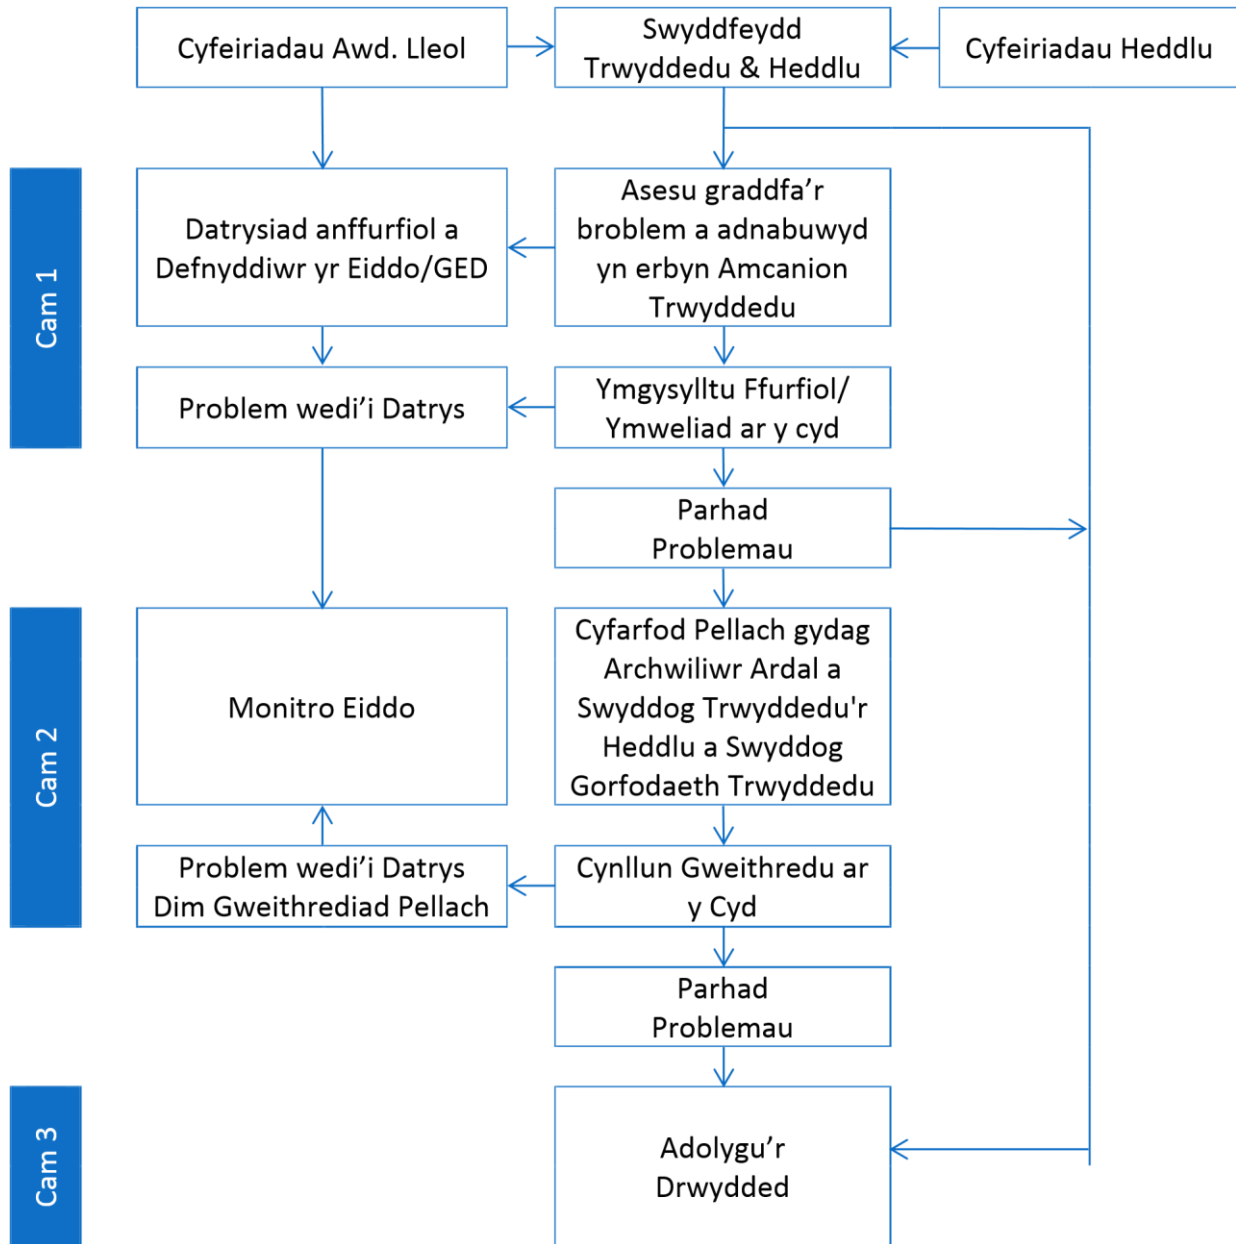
Cyfeiriadau Awd. Lleol

Swyddfeydd Trwyddedu & Heddlu

Cyfeiriadau Heddlu

Cam 1

Datrysiad anffurfiol a Defnyddiwr yr Eiddo/GED

Asesu graddfa'r broblem a adnabuwyd yn erbyn Amcanion Trwyddedu

Problem wedi'i Datrys

Ymgysylltu Ffurfiol/ Ymweliad ar y cyd

Parhad Problemau

Cam 2

Monitro Eiddo

Cyfarfod Pellach gydag Archwiliwr Ardal a Swyddog Trwyddedu'r Heddlu a Swyddog Gorfodaeth Trwyddedu

Problem wedi'i Datrys Dim Gweithrediad Pellach

Cynllun Gweithredu ar y Cyd

Parhad Problemau

Cam 3

Adolygu'r Drwydded